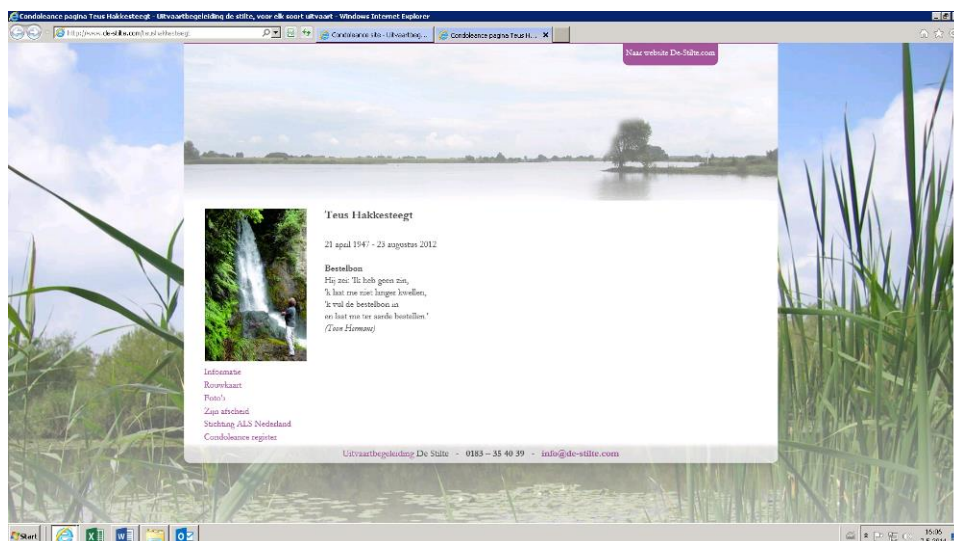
Condoleance pagina Teus Hakkesteegt - Uitvaartbegeleiding de stilte, voor elk soort uitvaart - Windows Internet Explorer

http://www.de-stilte.com/teushakkesteegt

Condoleance als - Uitvaartbeg...

Condoleance pagina Teus H...

Naar website De-Stilte.com

Teus Hakkesteegt

21 april 1947 - 23 augustus 2012

Bestelbon
Hij zei: 'Ik heb geen zin,
'k laat me niet langer kwellen,
'k vul de bestelbon in
en laat me ter aarde bestellen.'
(Toon Hermans)

Informatie
Rouwkaart
Foto's
Zijn afscheid
Stichting ALS Nederland
Condoleance register

Uitvaartbegeleiding De Stilte - 0183 – 35 40 39 - info@de-stilte.com

Start

15:06